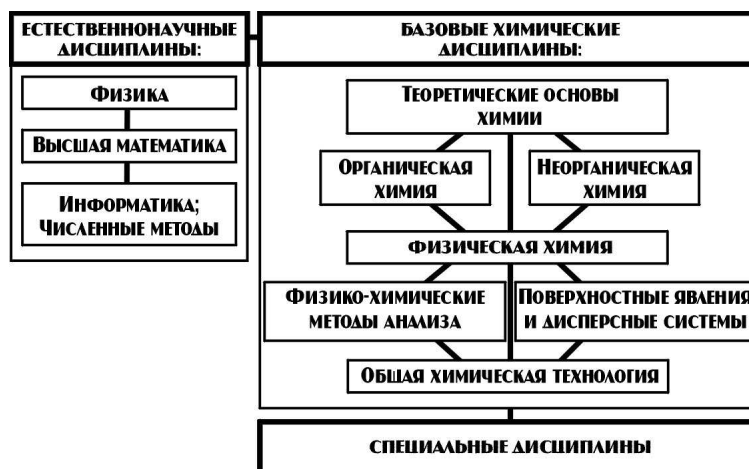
ЕСТЕСТВЕННОНАУЧНЫЕ ДИСЦИПЛИНЫ:

Физика

Высшая математика

Информатика; Численные методы

БАЗОВЫЕ ХИМИЧЕСКИЕ ДИСЦИПЛИНЫ:

Теоретические основы химии

Органическая химия

Неорганическая химия

Физическая химия

Физико-химические методы анализа

Поверхностные явления и дисперсные системы

Общая химическая технология

СПЕЦИАЛЬНЫЕ ДИСЦИПЛИНЫ